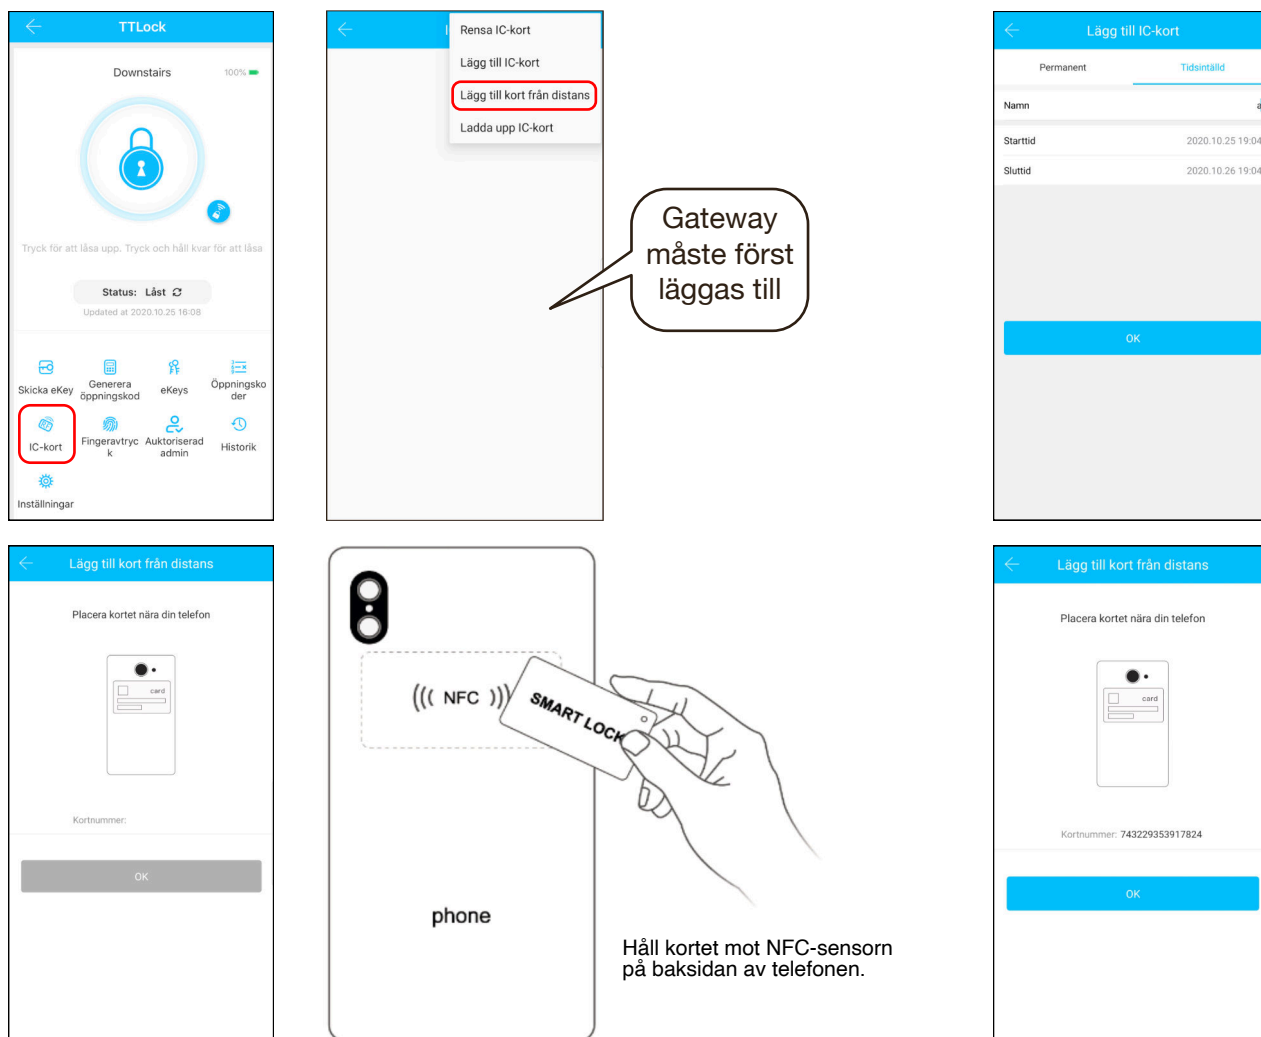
TTLock

Downstairs 100%

Tryck för att låsa upp. Tryck och håll kvar för att låsa

Status: Låst

Updated at 2020.10.25 16:08

Skicka eKey
Generera öppningskod
eKeys
Öppningskoder
IC-kort
Fingeravtryck
Auktoriserad admin
Historik
Inställningar

Rensa IC-kort
Lägg till IC-kort
Lägg till kort från distans
Ladda upp IC-kort

Gateway måste först läggas till

Lägg till IC-kort

Permanent
Tidsinställd

Namn

Starttid 2020.10.25 19:04
Sluttid 2020.10.26 19:04

OK

Lägg till kort från distans

Placera kortet nära din telefon

card

Kortnummer:

OK

((( NFC )))
SMART LOCK

phone

Håll kortet mot NFC-sensorn på baksidan av telefonen.

Lägg till kort från distans

Placera kortet nära din telefon

card

Kortnummer: 743229353917824

OK